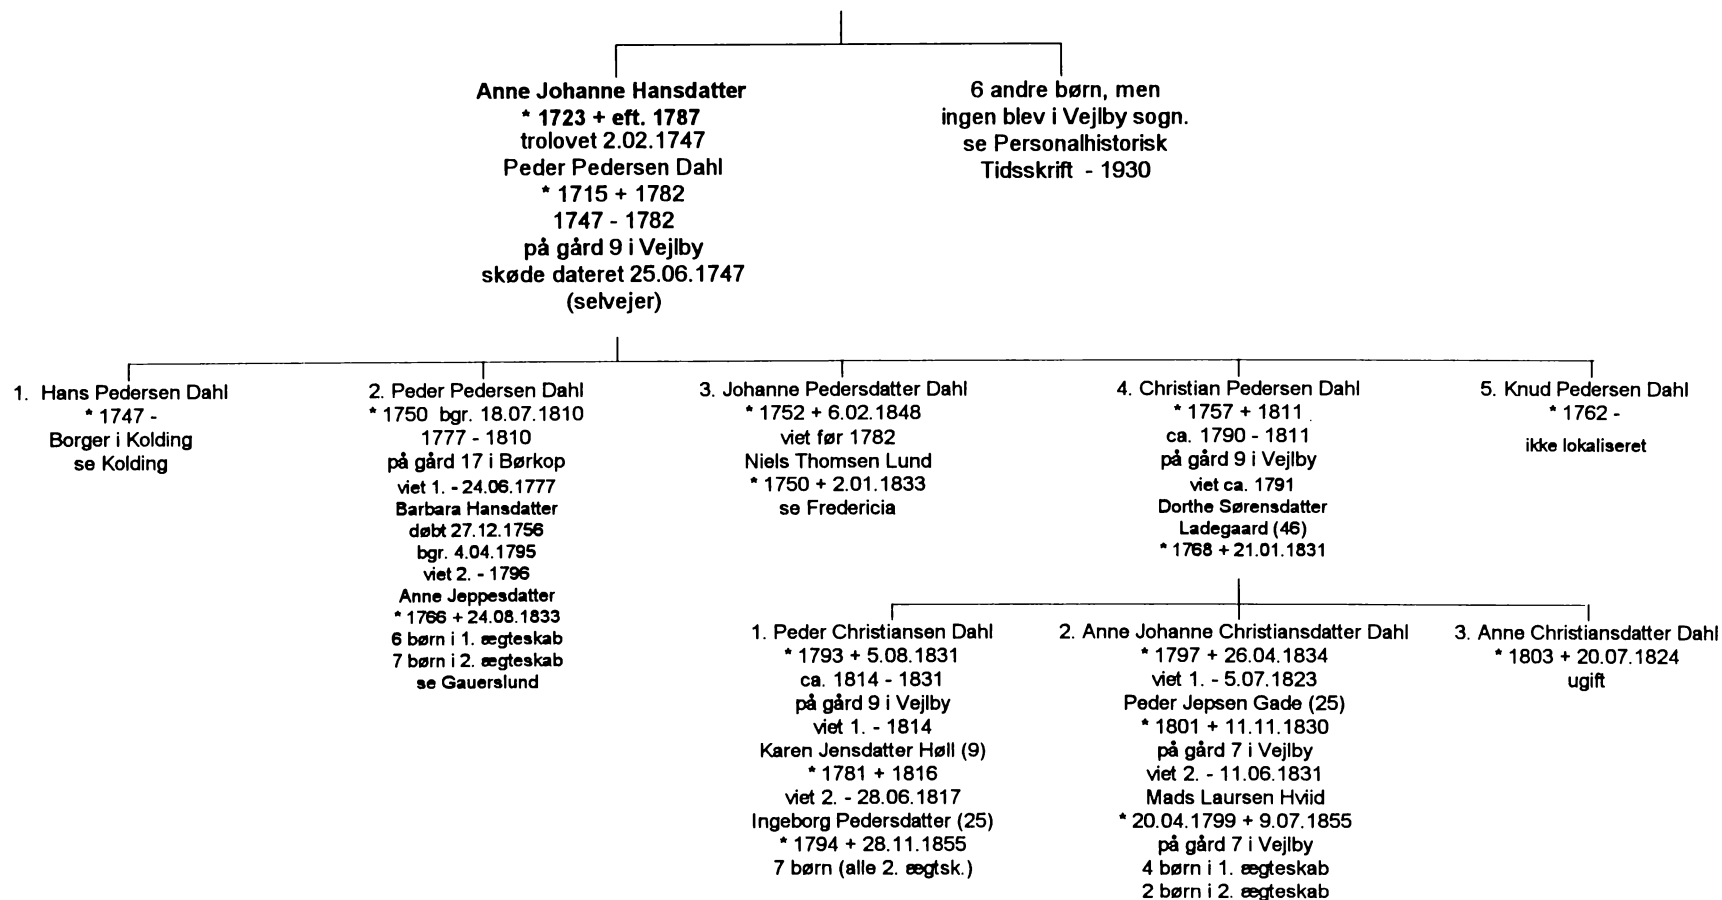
Anne Johanne Hansdatter
* 1723 + eft. 1787
trolovet 2.02.1747
Peder Pedersen Dahl
* 1715 + 1782
1747 - 1782
på gård 9 i Vejlby
skøde dateret 25.06.1747
(selvejer)

6 andre børn, men
ingen blev i Vejlby sogn.
se Personalhistorisk
Tidsskrift - 1930

1. Hans Pedersen Dahl
* 1747 -
Borger i Kolding
se Kolding

2. Peder Pedersen Dahl
* 1750 bgr. 18.07.1810
1777 - 1810
på gård 17 i Børkop
viet 1. - 24.06.1777
Barbara Hansdatter
døbt 27.12.1756
bgr. 4.04.1795
viet 2. - 1796
Anne Jeppesdatter
* 1766 + 24.08.1833
6 børn i 1. ægteskab
7 børn i 2. ægteskab
se Gauerslund

3. Johanne Pedersdatter Dahl
* 1752 + 6.02.1848
viet før 1782
Niels Thomsen Lund
* 1750 + 2.01.1833
se Fredericia

4. Christian Pedersen Dahl
* 1757 + 1811
ca. 1790 - 1811
på gård 9 i Vejlby
viet ca. 1791
Dorthe Sørensdatter
Ladegaard (46)
* 1768 + 21.01.1831

5. Knud Pedersen Dahl
* 1762 -
ikke lokaliseret

1. Peder Christiansen Dahl
* 1793 + 5.08.1831
ca. 1814 - 1831
på gård 9 i Vejlby
viet 1. - 1814
Karen Jensdatter Høll (9)
* 1781 + 1816
viet 2. - 28.06.1817
Ingeborg Pedersdatter (25)
* 1794 + 28.11.1855
7 børn (alle 2. ægtsk.)

2. Anne Johanne Christiansdatter Dahl
* 1797 + 26.04.1834
viet 1. - 5.07.1823
Peder Jepsen Gade (25)
* 1801 + 11.11.1830
på gård 7 i Vejlby
viet 2. - 11.06.1831
Mads Laursen Hviid
* 20.04.1799 + 9.07.1855
på gård 7 i Vejlby
4 børn i 1. ægteskab
2 børn i 2. ægteskab

3. Anne Christiansdatter Dahl
* 1803 + 20.07.1824
ugift